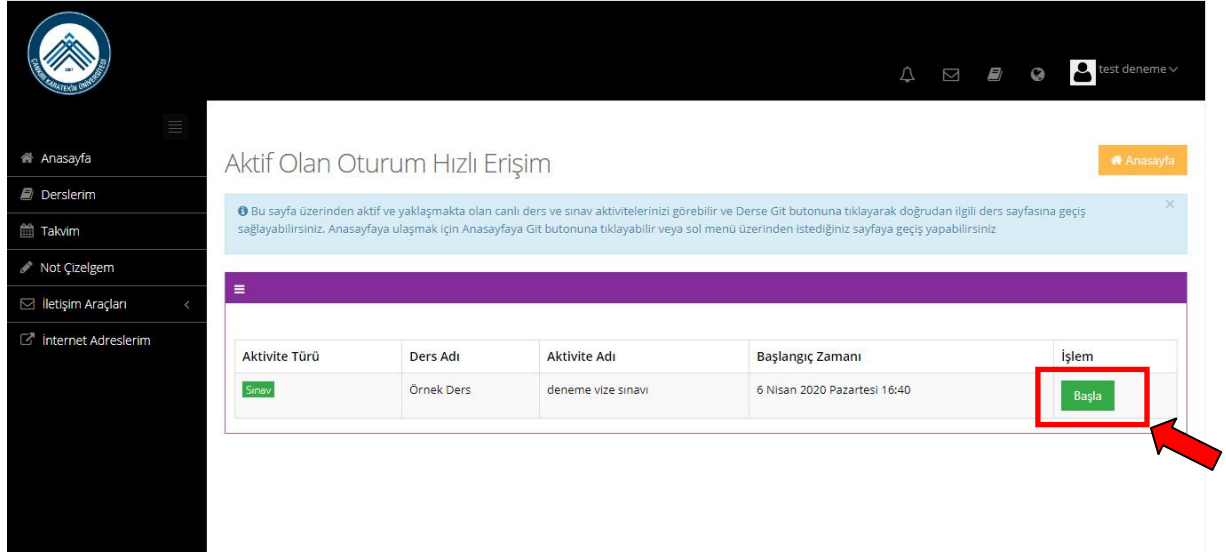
ÇANKIRI KARATEKİN ÜNİVERSİTESİ

test deneme

Anasayfa
Derslerim
Takvim
Not Çizelgem
İletişim Araçları
İnternet Adreslerim

Aktif Olan Oturum Hızlı Erişim

Anasayfa

Bu sayfa üzerinden aktif ve yaklaşmakta olan canlı ders ve sınav aktivitelerinizi görebilir ve Derse Git butonuna tıklayarak doğrudan ilgili ders sayfasına geçiş sağlayabilirsiniz. Anasayfaya ulaşmak için Anasayfaya Git butonuna tıklayabilir veya sol menü üzerinden istediğiniz sayfaya geçiş yapabilirsiniz

| Aktivite Türü | Ders Adı | Aktivite Adı | Başlangıç Zamanı | İşlem |
|---|---|---|---|---|
| Sınav | Örnek Ders | deneme vize sınavı | 6 Nisan 2020 Pazartesi 16:40 | Başla |